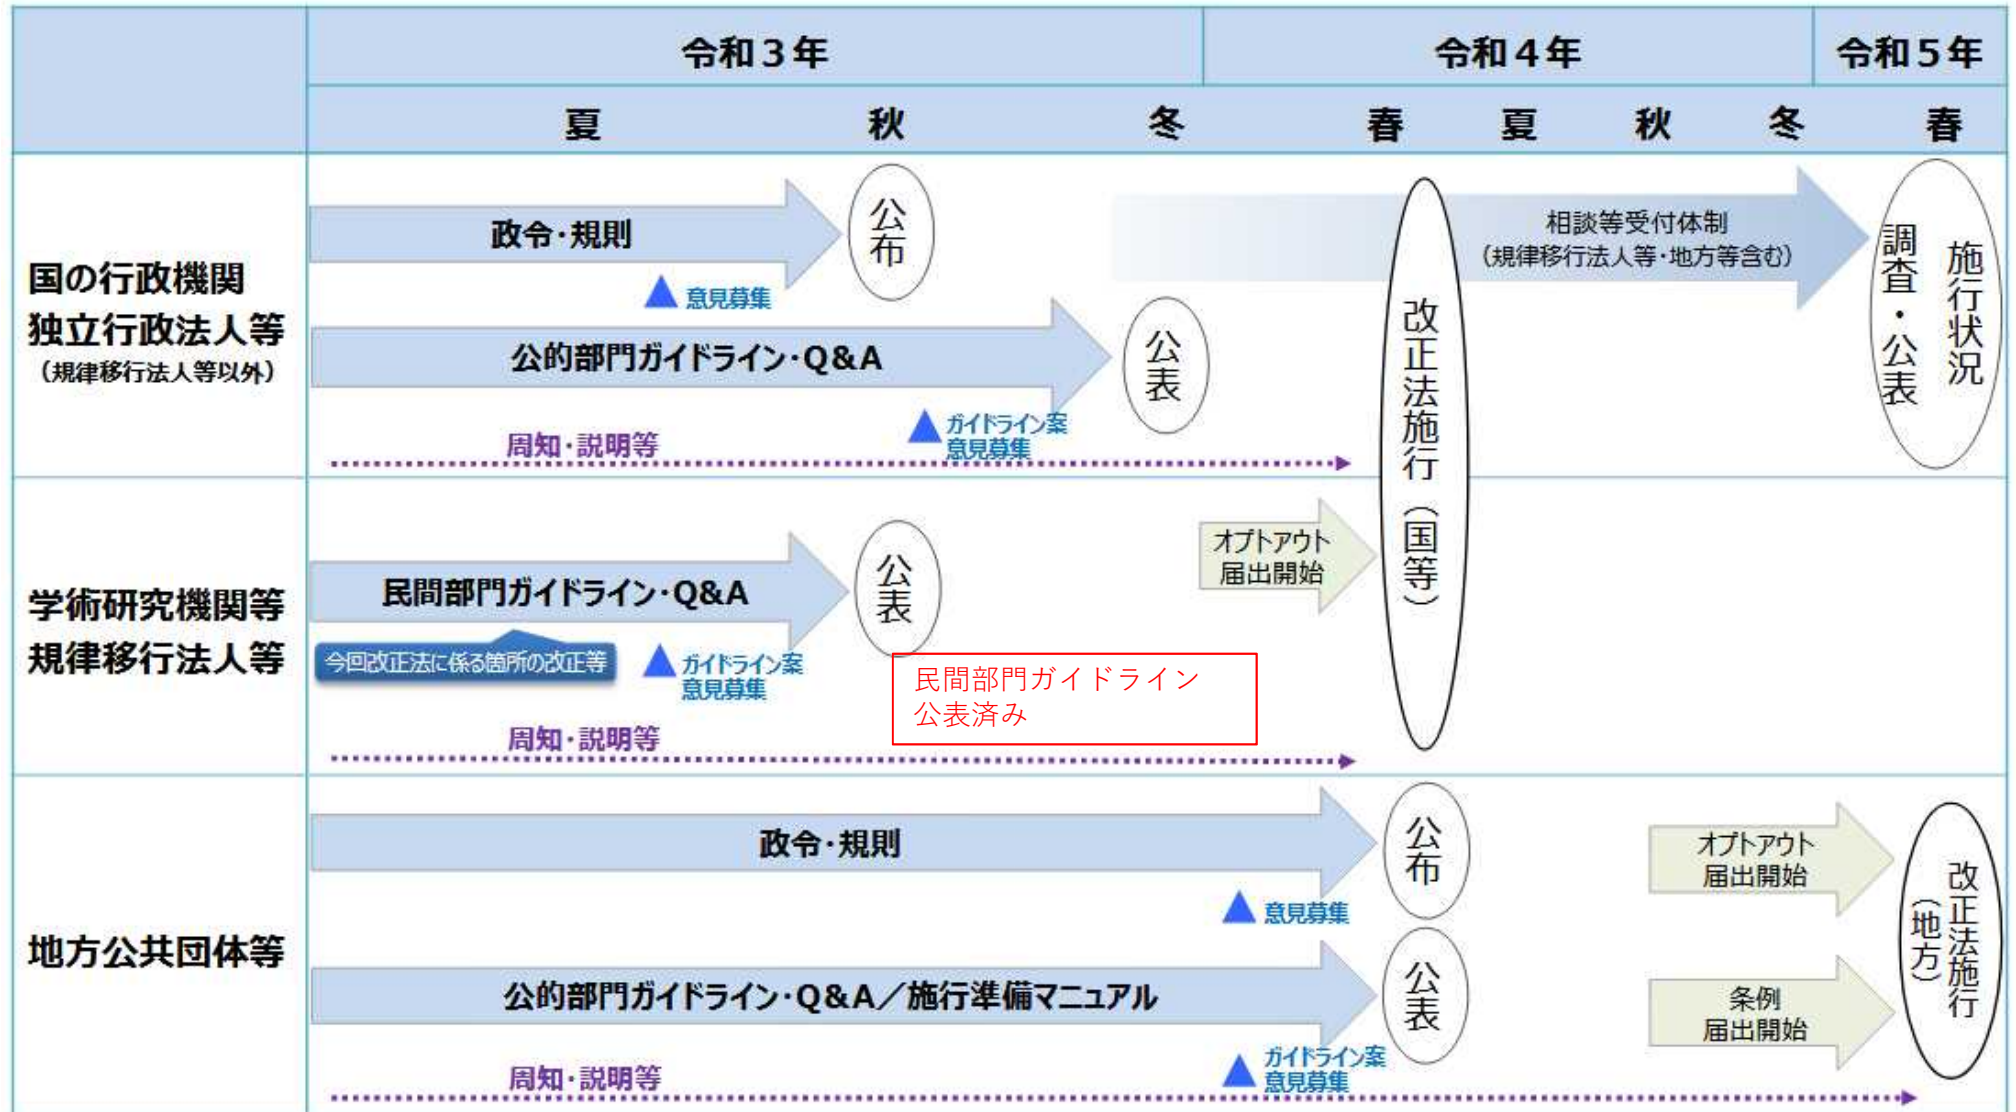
| | 令和３年 | | | 令和４年 | | | | 令和５年 |
|---|---|---|---|---|---|---|---|---|
| | 夏 | 秋 | 冬 | 春 | 夏 | 秋 | 冬 | 春 |

国の行政機関
独立行政法人等
（規律移行法人等以外）

政令・規則
意見募集
公布

公的部門ガイドライン・Q&A
ガイドライン案
意見募集
公表

周知・説明等

相談等受付体制
（規律移行法人等・地方等含む）

改正法施行（国等）

調査・公表
施行状況

学術研究機関等
規律移行法人等

民間部門ガイドライン・Q&A
今回改正法に係る箇所の改正等
ガイドライン案
意見募集
公表

民間部門ガイドライン
公表済み

オプトアウト
届出開始

周知・説明等

地方公共団体等

政令・規則
意見募集
公布

公的部門ガイドライン・Q&A／施行準備マニュアル
ガイドライン案
意見募集
公表

周知・説明等

オプトアウト
届出開始

条例
届出開始

改正法施行（地方）